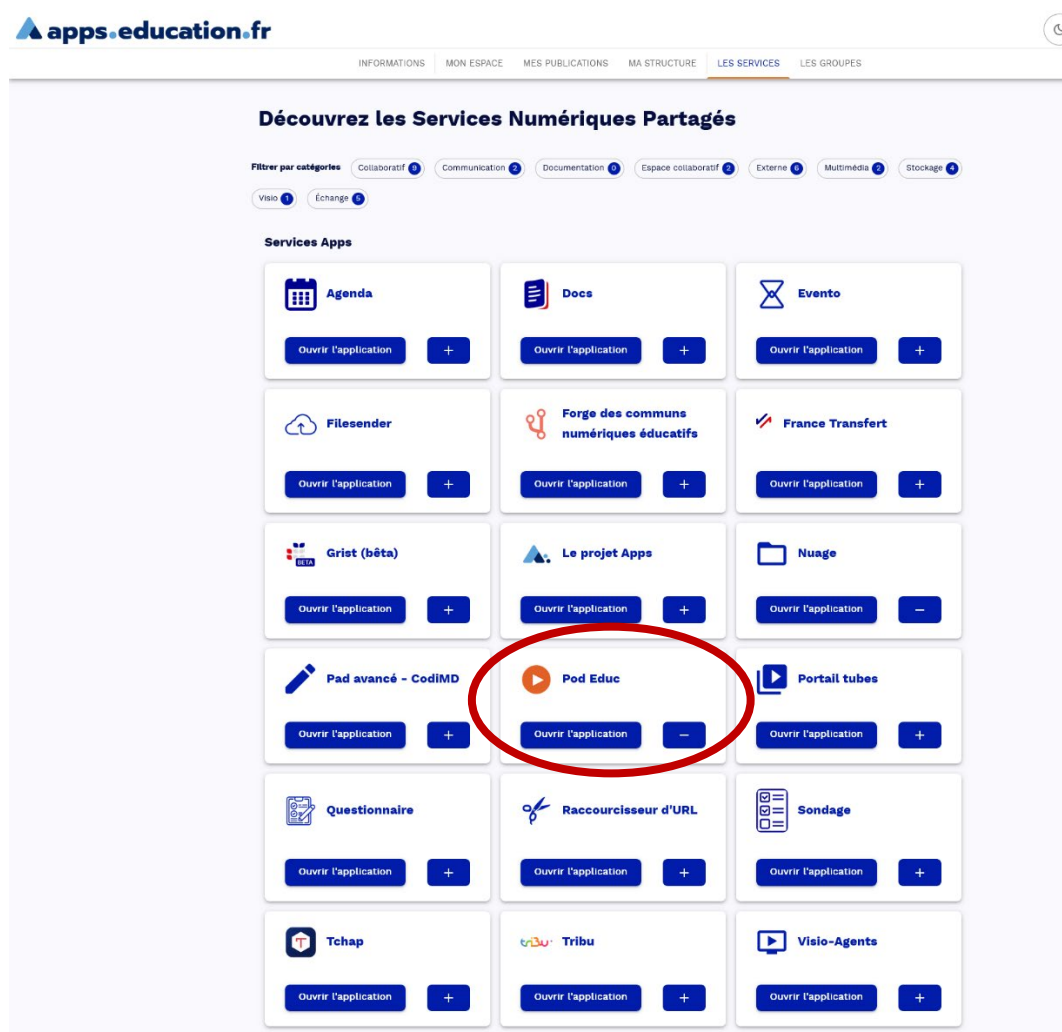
apps.education.fr

INFORMATIONS MON ESPACE MES PUBLICATIONS MA STRUCTURE LES SERVICES LES GROUPES

Découvrez les Services Numériques Partagés

Filtrer par catégories Collaboratif 9 Communication 2 Documentation 0 Espace collaboratif 2 Externe 6 Multimédia 2 Stockage 4 Visio 1 Échange 5

Services Apps

Agenda
Ouvrir l'application +

Docs
Ouvrir l'application +

Evento
Ouvrir l'application +

Filesender
Ouvrir l'application +

Forge des communs numériques éducatifs
Ouvrir l'application +

France Transfert
Ouvrir l'application +

BETA Grist (bêta)
Ouvrir l'application +

Le projet Apps
Ouvrir l'application +

Nuage
Ouvrir l'application −

Pad avancé - CodiMD
Ouvrir l'application +

Pod Educ
Ouvrir l'application −

Portail tubes
Ouvrir l'application +

Questionnaire
Ouvrir l'application +

Raccourcisseur d'URL
Ouvrir l'application +

Sondage
Ouvrir l'application +

Tchap
Ouvrir l'application +

triBu Tribu
Ouvrir l'application +

Visio-Agents
Ouvrir l'application +